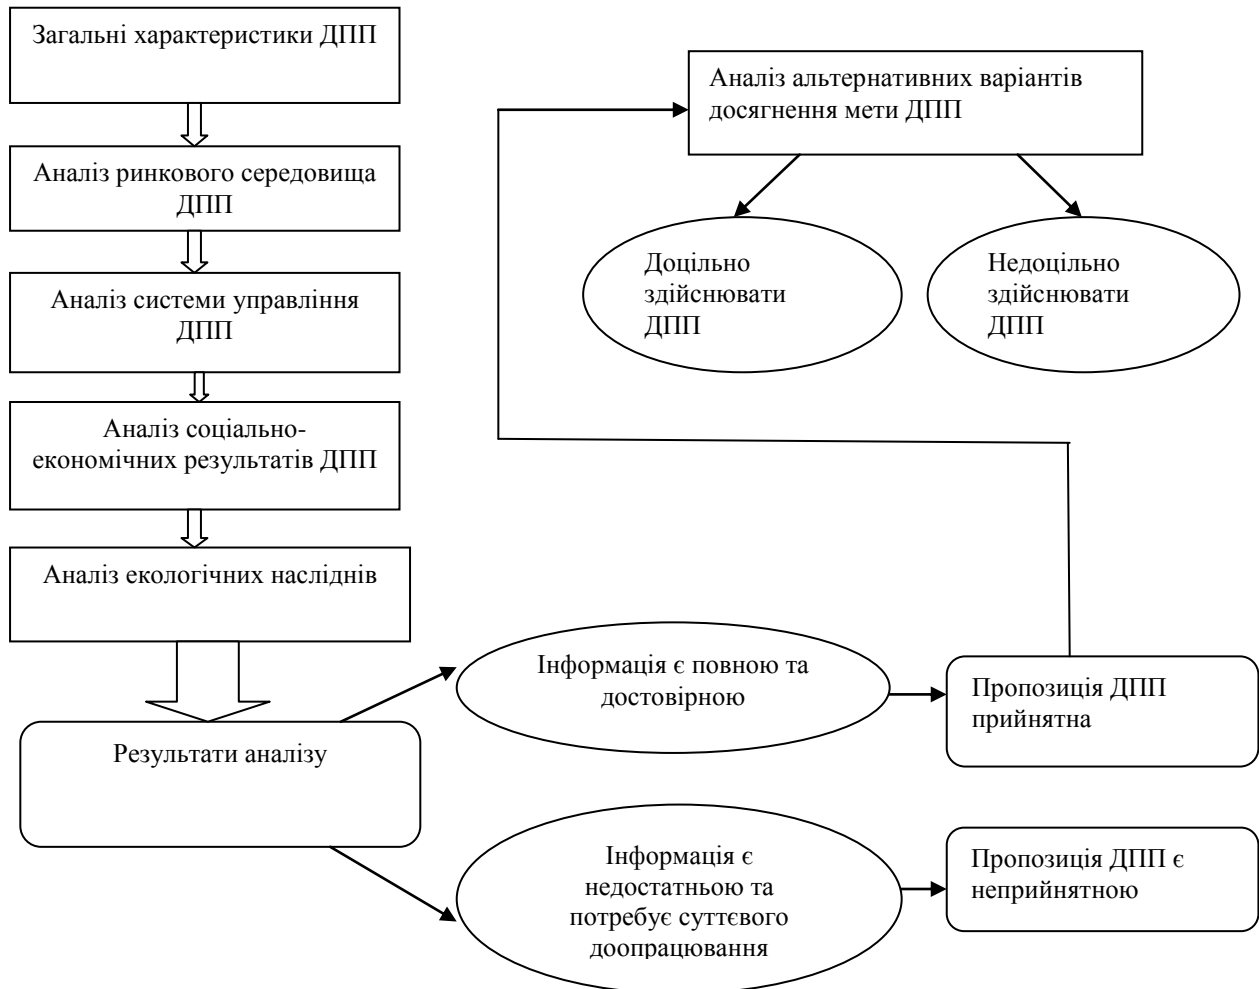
Загальні характеристики ДПП

Аналіз ринкового середовища ДПП

Аналіз системи управління ДПП

Аналіз соціально-економічних результатів ДПП

Аналіз екологічних наслідків

Результати аналізу

Інформація є повною та достовірною

Пропозиція ДПП прийнятна

Інформація є недостатньою та потребує суттєвого доопрацювання

Пропозиція ДПП є неприйнятною

Аналіз альтернативних варіантів досягнення мети ДПП

Доцільно здійснювати ДПП

Недоцільно здійснювати ДПП